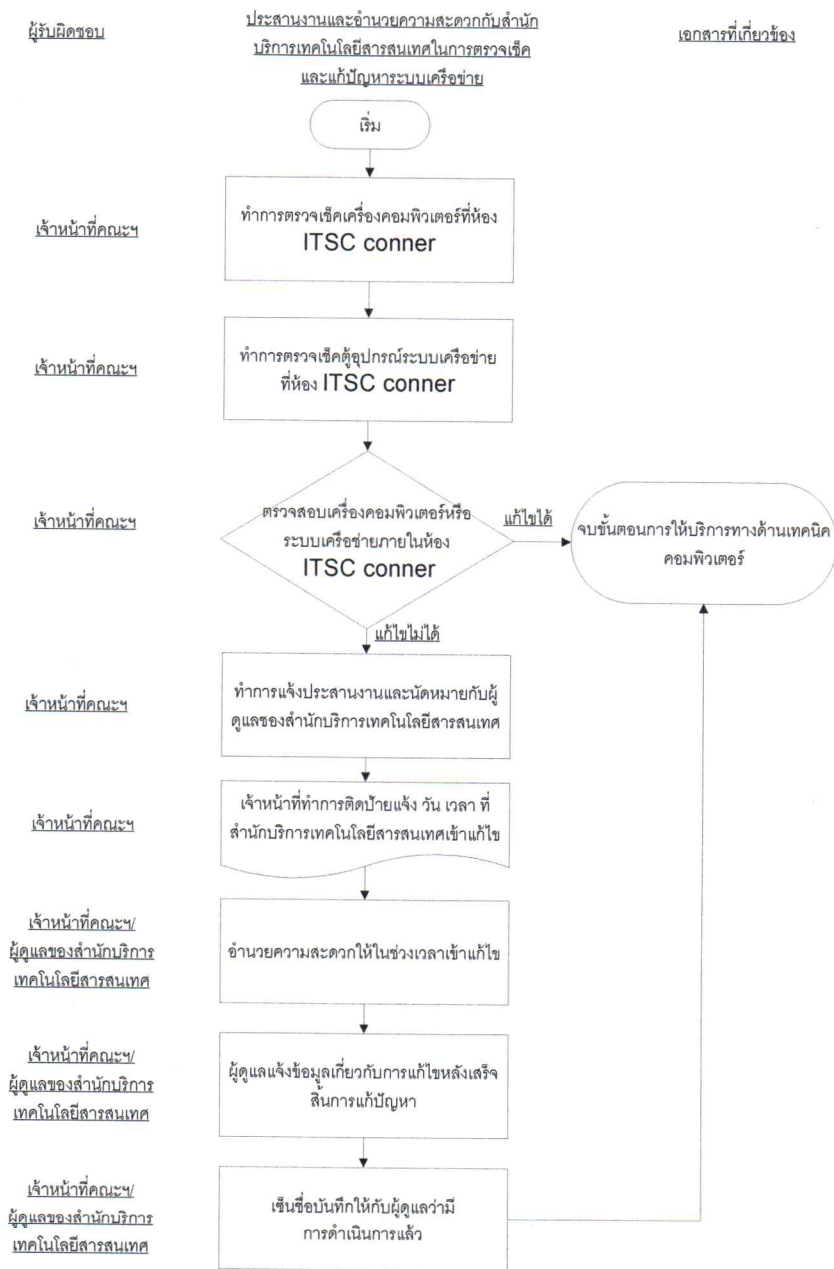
ผู้รับผิดชอบ

ประสานงานและอำนวยความสะดวกกับสำนักบริการเทคโนโลยีสารสนเทศในการตรวจเช็คและแก้ปัญหาระบบเครือข่าย

เอกสารที่เกี่ยวข้อง

เริ่ม

เจ้าหน้าที่คณะฯ

ทำการตรวจเช็คเครื่องคอมพิวเตอร์ที่ห้อง ITSC conner

เจ้าหน้าที่คณะฯ

ทำการตรวจเช็คตู้อุปกรณ์ระบบเครือข่ายที่ห้อง ITSC conner

เจ้าหน้าที่คณะฯ

ตรวจสอบเครื่องคอมพิวเตอร์หรือระบบเครือข่ายภายในห้อง ITSC conner

แก้ไขได้

จบขั้นตอนการให้บริการทางด้านเทคนิคคอมพิวเตอร์

แก้ไขไม่ได้

เจ้าหน้าที่คณะฯ

ทำการแจ้งประสานงานและนัดหมายกับผู้ดูแลของสำนักบริการเทคโนโลยีสารสนเทศ

เจ้าหน้าที่คณะฯ

เจ้าหน้าที่ทำการติดป้ายแจ้ง วัน เวลา ที่สำนักบริการเทคโนโลยีสารสนเทศเข้าแก้ไข

เจ้าหน้าที่คณะฯ/ ผู้ดูแลของสำนักบริการเทคโนโลยีสารสนเทศ

อำนวยความสะดวกให้ในช่วงเวลาเข้าแก้ไข

เจ้าหน้าที่คณะฯ/ ผู้ดูแลของสำนักบริการเทคโนโลยีสารสนเทศ

ผู้ดูแลแจ้งข้อมูลเกี่ยวกับการแก้ไขหลังเสร็จสิ้นการแก้ปัญหา

เจ้าหน้าที่คณะฯ/ ผู้ดูแลของสำนักบริการเทคโนโลยีสารสนเทศ

เซ็นชื่อบันทึกให้กับผู้ดูแลว่ามีการดำเนินการแล้ว